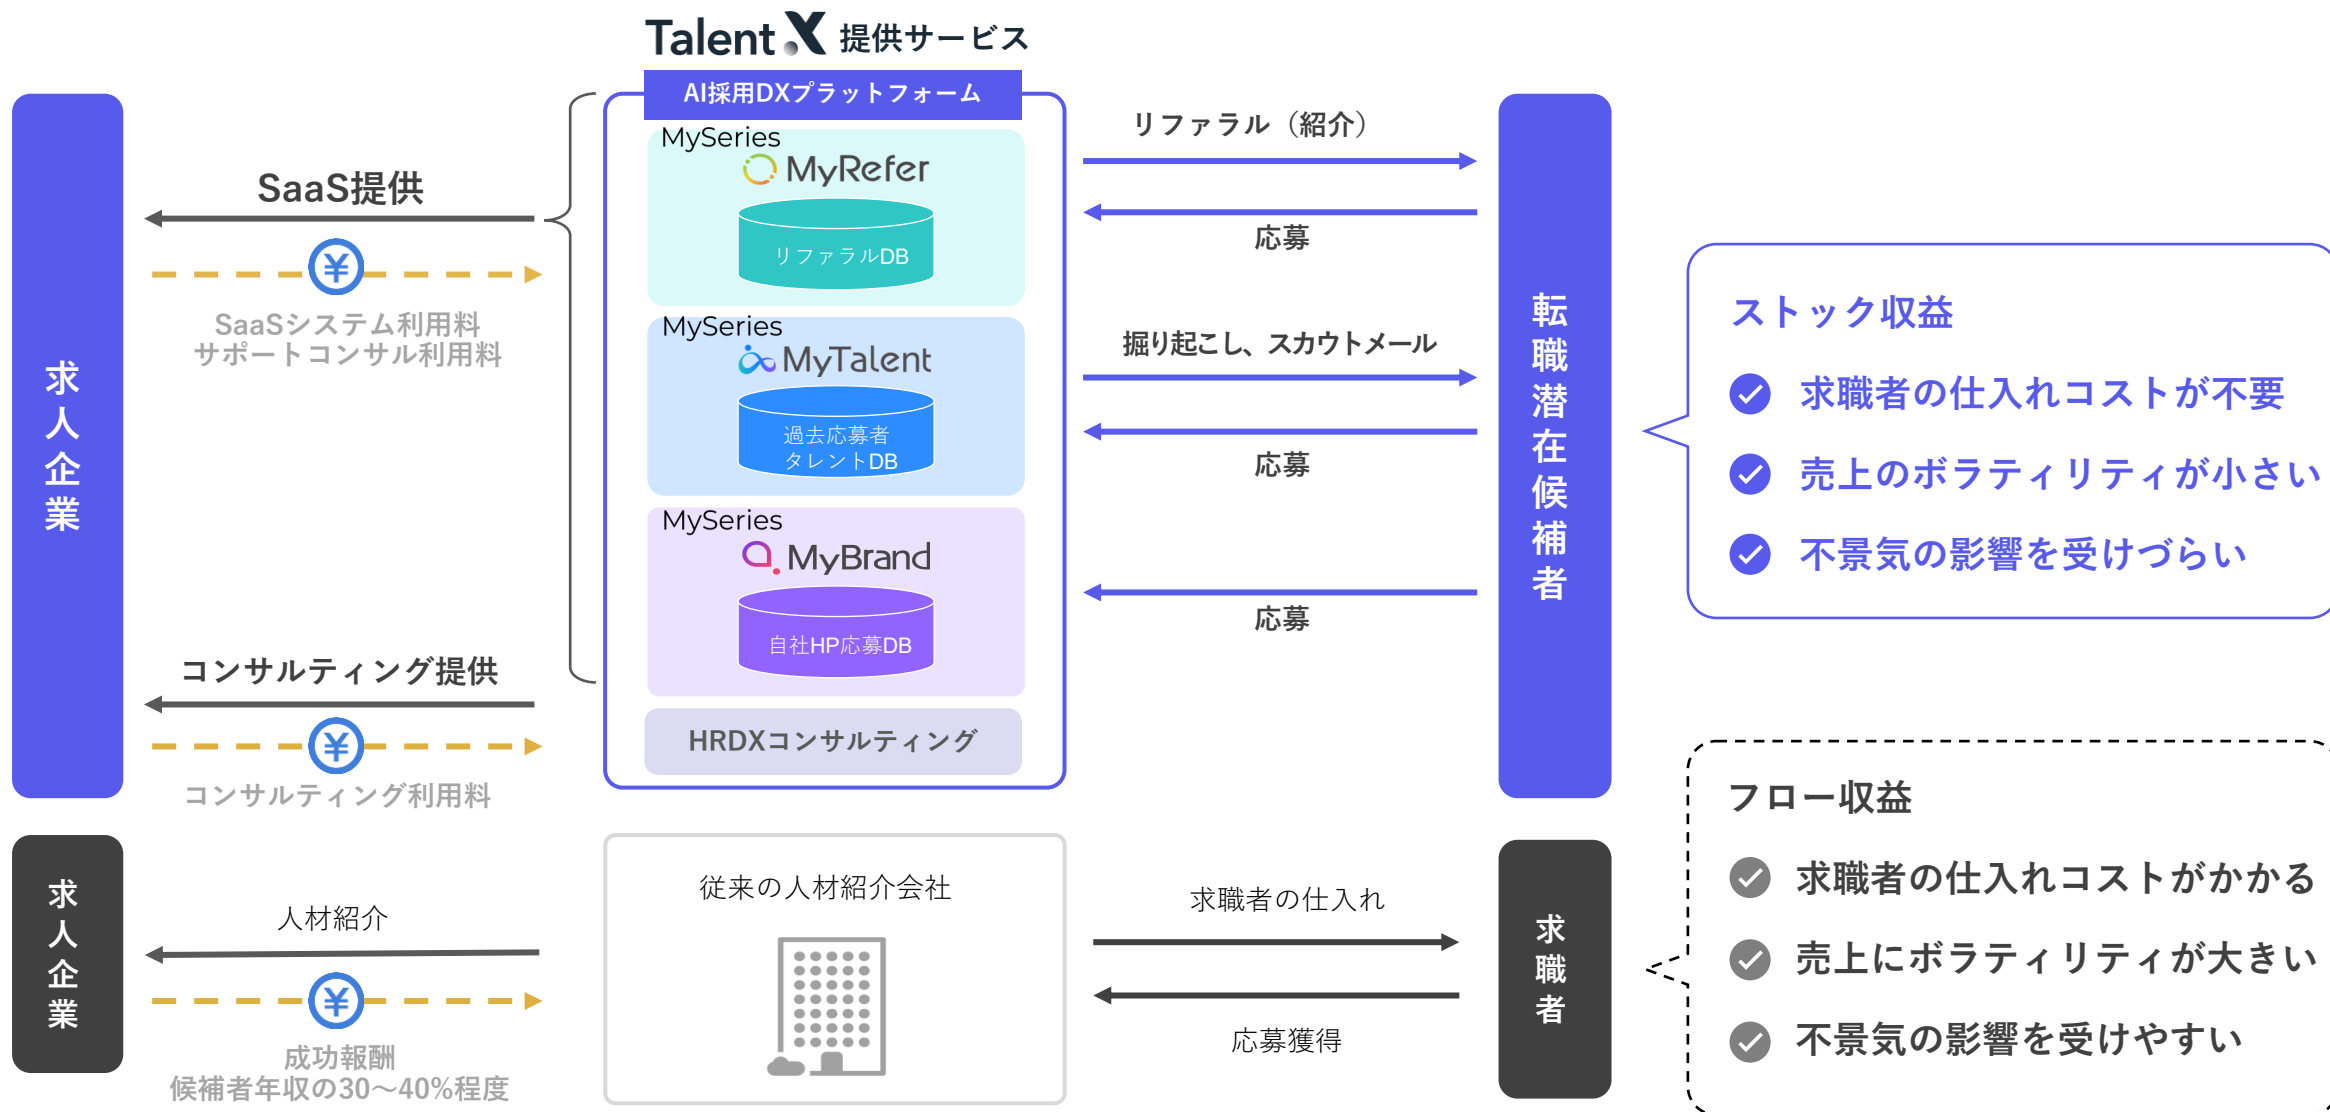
TalentX 提供サービス

AI採用DXプラットフォーム

求人企業

SaaS提供

¥

SaaSシステム利用料
サポートコンサル利用料

MySeries
MyRefer
リファラルDB

MySeries
MyTalent
過去応募者
タレントDB

MySeries
MyBrand
自社HP応募DB

HRDXコンサルティング

コンサルティング提供

¥

コンサルティング利用料

リファラル（紹介）

応募

掘り起こし、スカウトメール

応募

応募

転職潜在候補者

ストック収益

求職者の仕入れコストが不要

売上のボラティリティが小さい

不景気の影響を受けづらい

求人企業

人材紹介

¥

成功報酬
候補者年収の30〜40%程度

従来の人材紹介会社

求職者の仕入れ

応募獲得

求職者

フロー収益

求職者の仕入れコストがかかる

売上にボラティリティが大きい

不景気の影響を受けやすい